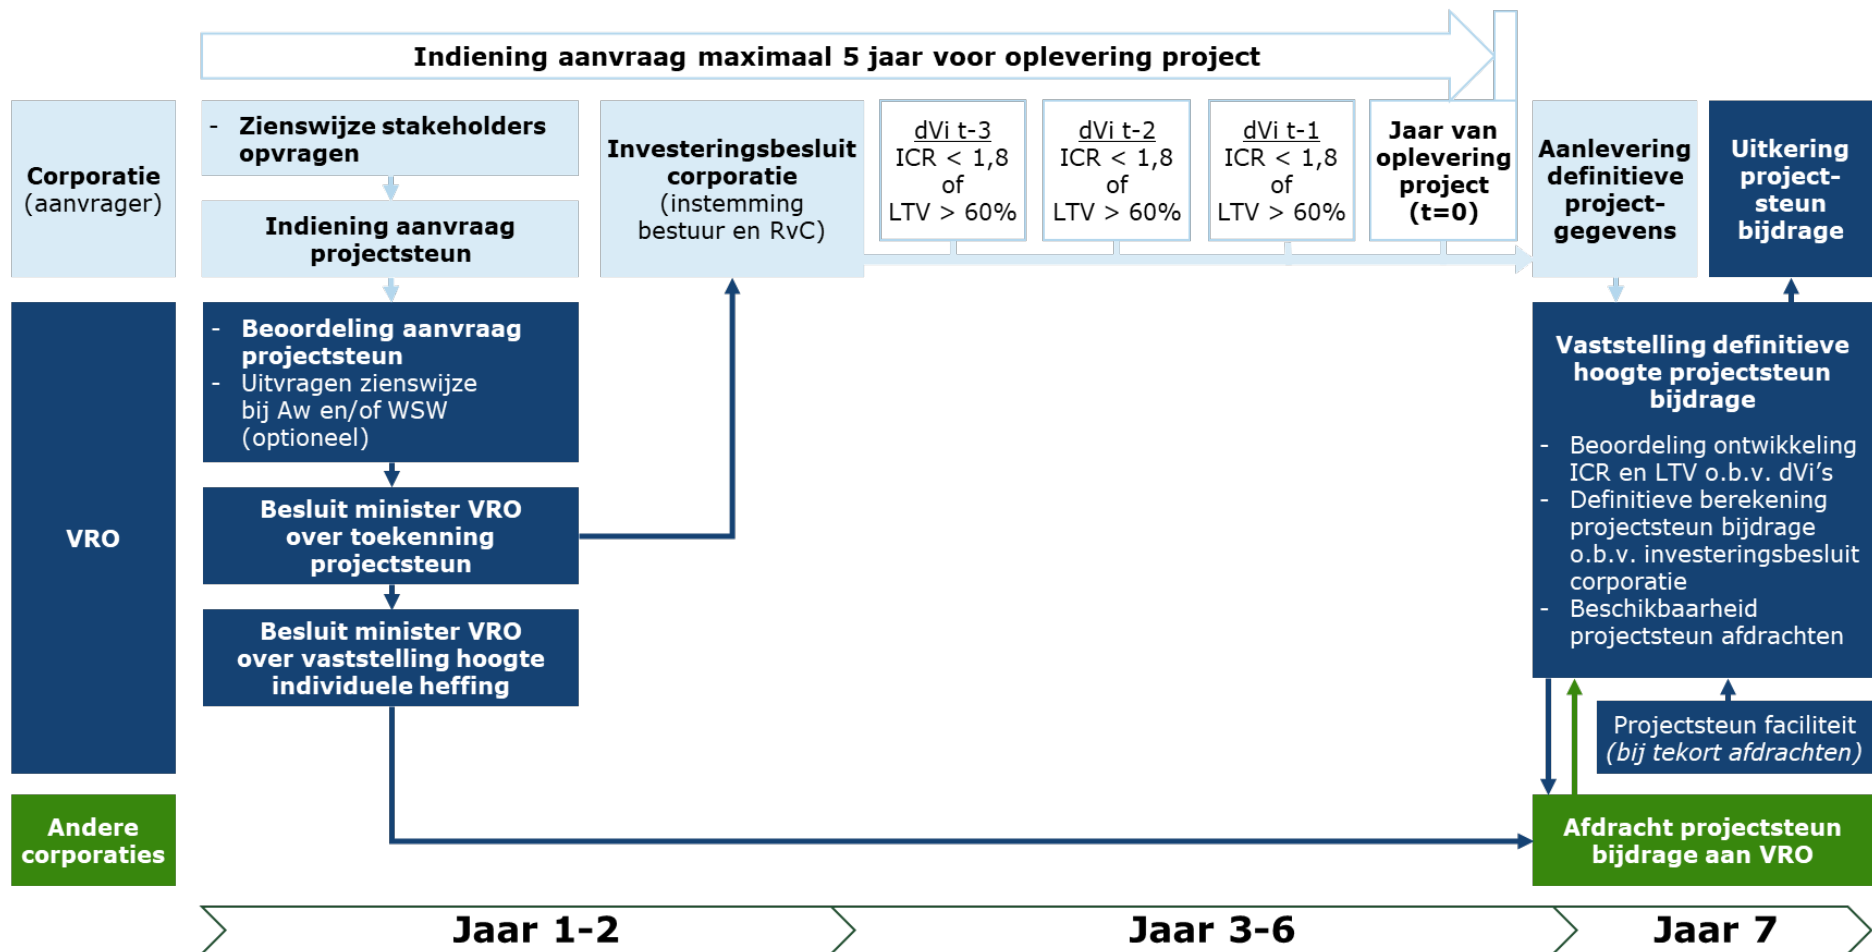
Indiening aanvraag maximaal 5 jaar voor oplevering project

Corporatie (aanvrager)

- Zienswijze stakeholders opvragen

Indiening aanvraag projectsteun

Investeringsbesluit corporatie (instemming bestuur en RvC)

dVi t-3
ICR < 1,8
of
LTV > 60%

dVi t-2
ICR < 1,8
of
LTV > 60%

dVi t-1
ICR < 1,8
of
LTV > 60%

Jaar van oplevering project (t=0)

Aanlevering definitieve project-gegevens

Uitkering project-steun bijdrage

VRO

- Beoordeling aanvraag projectsteun
- Uitvragen zienswijze bij Aw en/of WSW (optioneel)

Besluit minister VRO over toekenning projectsteun

Besluit minister VRO over vaststelling hoogte individuele heffing

Vaststelling definitieve hoogte projectsteun bijdrage

- Beoordeling ontwikkeling ICR en LTV o.b.v. dVi's
- Definitieve berekening projectsteun bijdrage o.b.v. investeringsbesluit corporatie
- Beschikbaarheid projectsteun afdrachten

Projectsteun faciliteit (bij tekort afdrachten)

Andere corporaties

Afdracht projectsteun bijdrage aan VRO

Jaar 1-2

Jaar 3-6

Jaar 7